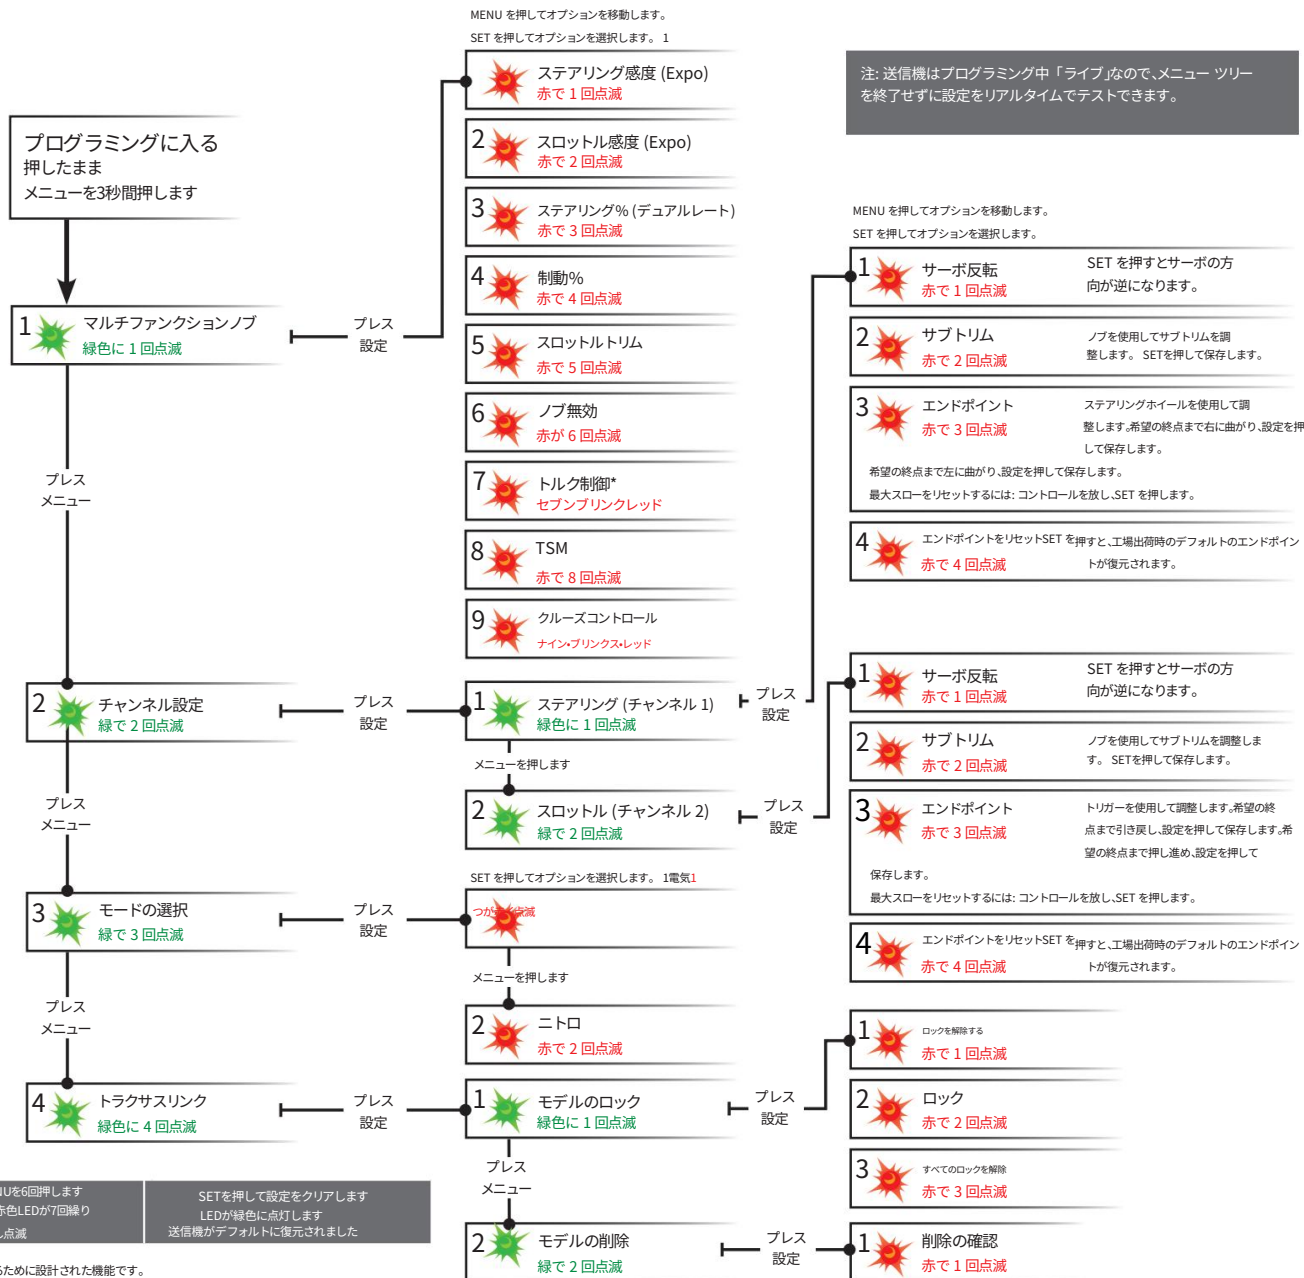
MENU を押してオプションを移動します。
SET を押してオプションを選択します。 1

1 ステアリング感度 (Expo)
赤で 1 回点滅
2 スロットル感度 (Expo)
赤で 2 回点滅
3 ステアリング% (デュアルレート)
赤で 3 回点滅
4 制動%
赤で 4 回点滅
5 スロットルトリム
赤で 5 回点滅
6 ノブ無効
赤が 6 回点滅
7 トルク制御*
セブンブリンクレッド
8 TSM
赤で 8 回点滅
9 クルーズコントロール
ナイン•ブリンクス•レッド

注: 送信機はプログラミング中「ライブ」なので、メニュー ツリーを終了せずに設定をリアルタイムでテストできます。

プログラミングに入る
押したまま
メニューを3秒間押します

1 マルチファンクションノブ
緑色に 1 回点滅

プレス
設定

プレス
メニュー

MENU を押してオプションを移動します。
SET を押してオプションを選択します。

1 サーボ反転
赤で 1 回点滅
SET を押すとサーボの方向が逆になります。
2 サブトリム
赤で 2 回点滅
ノブを使用してサブトリムを調整します。 SETを押して保存します。
3 エンドポイント
赤で 3 回点滅
ステアリングホイールを使用して調整します。希望の終点まで右に曲がり、設定を押して保存します。
希望の終点まで左に曲がり、設定を押して保存します。
最大スローをリセットするには: コントロールを放し、SET を押します。
4 エンドポイントをリセットSET を押すと、工場出荷時のデフォルトのエンドポイントが復元されます。
赤で 4 回点滅

2 チャンネル設定
緑で 2 回点滅
プレス
設定
1 ステアリング (チャンネル 1)
緑色に 1 回点滅
プレス
設定
メニューを押します
2 スロットル (チャンネル 2)
緑で 2 回点滅
プレス
設定

1 サーボ反転
赤で 1 回点滅
SET を押すとサーボの方向が逆になります。
2 サブトリム
赤で 2 回点滅
ノブを使用してサブトリムを調整します。 SETを押して保存します。
3 エンドポイント
赤で 3 回点滅
トリガーを使用して調整します。希望の終点まで引き戻し、設定を押して保存します。希望の終点まで押し進め、設定を押して保存します。
最大スローをリセットするには: コントロールを放し、SET を押します。
4 エンドポイントをリセットSET を押すと、工場出荷時のデフォルトのエンドポイントが復元されます。
赤で 4 回点滅

プレス
メニュー

3 モードの選択
緑で 3 回点滅
プレス
設定
SET を押してオプションを選択します。 1電気1
つか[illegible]点滅
メニューを押します
2 ニトロ
赤で 2 回点滅

プレス
メニュー

4 トラクサスリンク
緑色に 4 回点滅
プレス
設定
1 モデルのロック
緑色に 1 回点滅
プレス
設定
1 ロックを解除する
赤で 1 回点滅
2 ロック
赤で 2 回点滅
3 すべてのロックを解除
赤で 3 回点滅
プレス
メニュー
2 モデルの削除
緑で 2 回点滅
プレス
設定
1 削除の確認
赤で 1 回点滅

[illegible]Uを6回押します
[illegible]赤色LEDが7回繰り
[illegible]し点滅
SETを押して設定をクリアします
LEDが緑色に点灯します
送信機がデフォルトに復元されました
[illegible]ために設計された機能です。